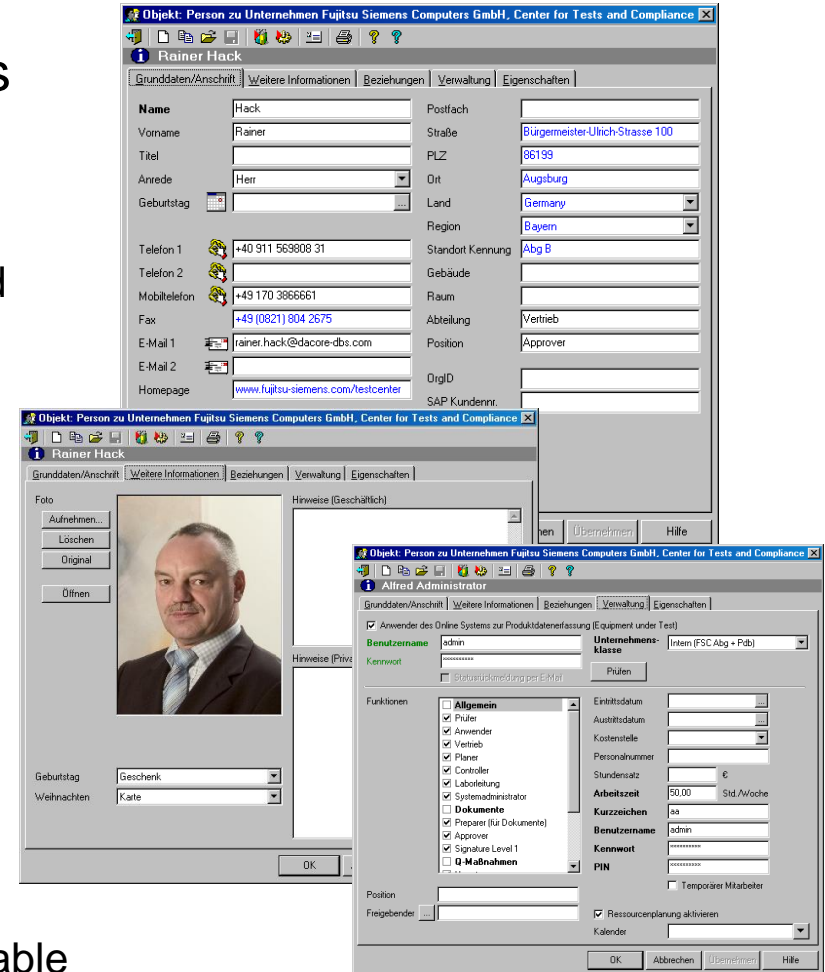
s

d

able

Objekt: Person zu Unternehmen Fujitsu Siemens Computers GmbH, Center for Tests and Compliance
Rainer Hack
Grunddaten/Anschrift | Weitere Informationen | Beziehungen | Verwaltung | Eigenschaften

| | | | |
|---|---|---|---|
| Name | Hack | Postfach | |
| Vorname | Rainer | Straße | Bürgermeister-Ulrich-Strasse 100 |
| Titel | | PLZ | 86199 |
| Anrede | Herr | Ort | Augsburg |
| Geburtstag | | Land | Germany |
| | | Region | Bayern |
| Telefon 1 | +40 911 569808 31 | Standort Kennung | Abg B |
| Telefon 2 | | Gebäude | |
| Mobiltelefon | +49 170 3866661 | Raum | |
| Fax | +49 (0821) 804 2675 | Abteilung | Vertrieb |
| E-Mail 1 | rainer.hack@dacore-dbs.com | Position | Approver |
| E-Mail 2 | | | |
| Homepage | www.fujitsu-siemens.com/testcenter | OrgID | |
| | | SAP Kundennr. | |

nen | Übernehmen | Hilfe

Objekt: Person zu Unternehmen Fujitsu Siemens Computers GmbH, Center for Tests and Compliance
Rainer Hack
Grunddaten/Anschrift | Weitere Informationen | Beziehungen | Verwaltung | Eigenschaften
Foto
Aufnehmen...
Löschen
Original
Öffnen
Hinweise (Geschäftlich)
Hinweise (Priva
Geburtstag Geschenk
Weihnachten Karte
OK

Objekt: Person zu Unternehmen Fujitsu Siemens Computers GmbH, Center for Tests and Compliance
Alfred Administrator
Grunddaten/Anschrift | Weitere Informationen | Beziehungen | Verwaltung | Eigenschaften
Anwender des Online Systems zur Produktdatenerfassung (Equipment under Test)
Benutzername admin
Kennwort **********
Unternehmens-klasse Intern (FSC Abg + Pdb)
Prüfen
Statusrückmeldung per E-Mail
Funktionen
Allgemein
Prüfer
Anwender
Vertrieb
Planer
Controller
Laborleitung
Systemadministrator
Dokumente
Preparer (für Dokumente)
Approver
Signature Level 1
Q-Maßnahmen
Eintrittsdatum
Austrittsdatum
Kostenstelle
Personalnummer
Stundensatz €
Arbeitszeit 50.00 Std./Woche
Kurzzeichen aa
Benutzername admin
Kennwort **********
PIN **********
Temporärer Mitarbeiter
Position
Freigebender ...
Ressourcenplanung aktivieren
Kalender
OK | Abbrechen | Übernehmen | Hilfe